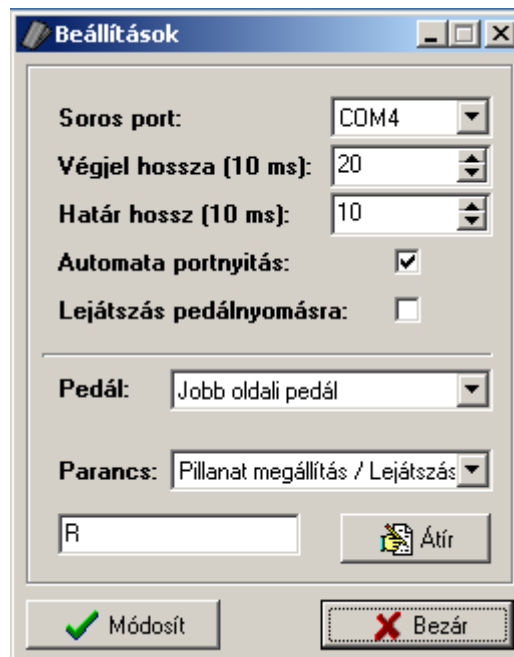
Beállítások

Soros port: COM4

Végjel hossza (10 ms): 20

Határ hossz (10 ms): 10

Automata portnyitás:

Lejátszás pedálnyomásra:

Pedál: Jobb oldali pedál

Parancs: Pillanat megállítás / Lejátszás

R

Átír

Módosít

Bezár